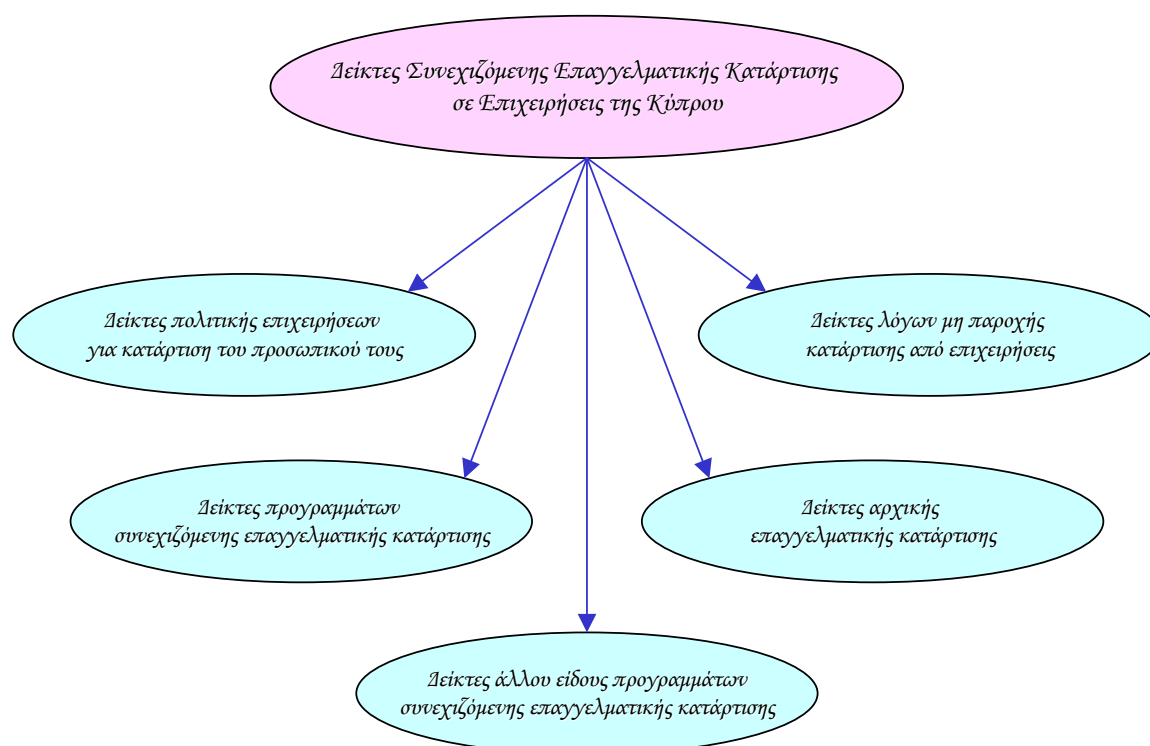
Δείκτες Συνεχιζόμενης Επαγγελματικής Κατάρτισης σε Επιχειρήσεις της Κύπρου

Δείκτες πολιτικής επιχειρήσεων για κατάρτιση του προσωπικού τους

Δείκτες λόγων μη παροχής κατάρτισης από επιχειρήσεις

Δείκτες προγραμμάτων συνεχιζόμενης επαγγελματικής κατάρτισης

Δείκτες αρχικής επαγγελματικής κατάρτισης

Δείκτες άλλου είδους προγραμμάτων συνεχιζόμενης επαγγελματικής κατάρτισης